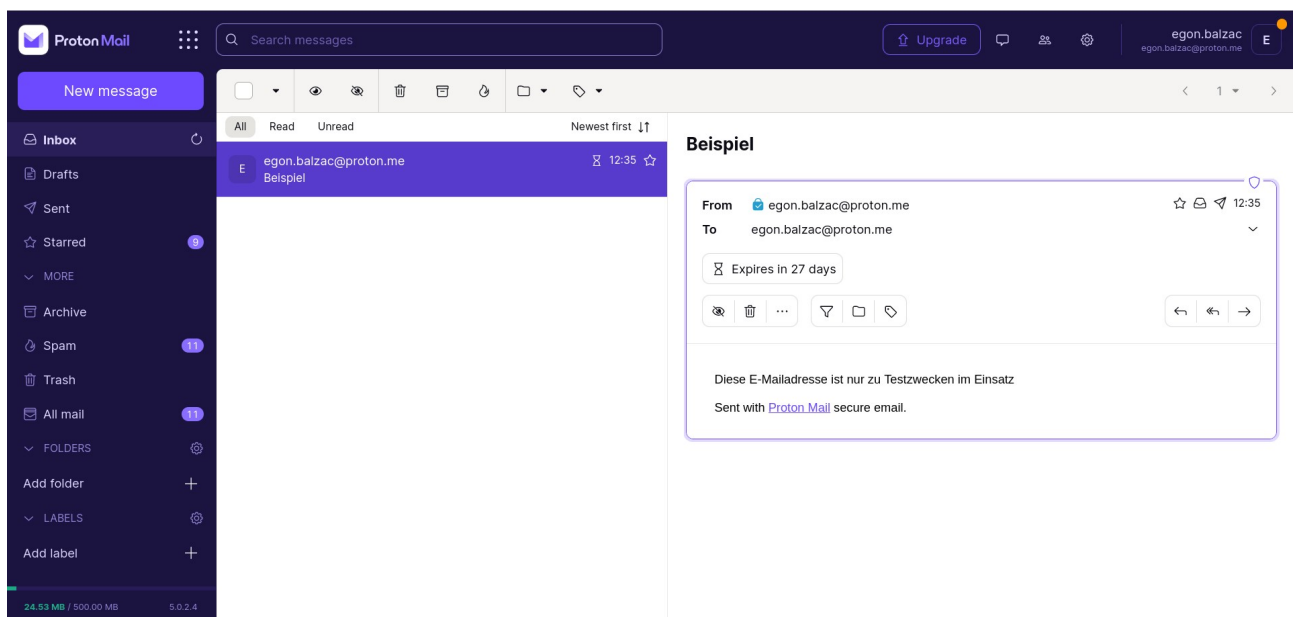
Proton Mail

Search messages

Upgrade

egon.balzac
egon.balzac@proton.me

E

New message

Inbox

Drafts

Sent

Starred 9

MORE

Archive

Spam 11

Trash

All mail 11

FOLDERS

Add folder

LABELS

Add label

24.53 MB / 500.00 MB 5.0.2.4

1

All Read Unread Newest first

E egon.balzac@proton.me
Beispiel
12:35

Beispiel

From egon.balzac@proton.me 12:35
To egon.balzac@proton.me

Expires in 27 days

Diese E-Mailadresse ist nur zu Testzwecken im Einsatz

Sent with Proton Mail secure email.